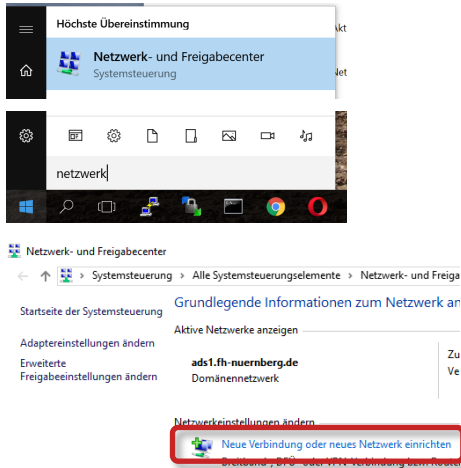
Höchste Übereinstimmung

Netzwerk- und Freigabecenter
Systemsteuerung

Akt

Net

netzwerk

Netzwerk- und Freigabecenter

Systemsteuerung › Alle Systemsteuerungselemente › Netzwerk- und Freiga

Startseite der Systemsteuerung

Adaptereinstellungen ändern

Erweiterte Freigabeeinstellungen ändern

Grundlegende Informationen zum Netzwerk an

Aktive Netzwerke anzeigen

ads1.fh-nuernberg.de
Domänennetzwerk

Zu
Ve

Netzwerkeinstellungen ändern

Neue Verbindung oder neues Netzwerk einrichten

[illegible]